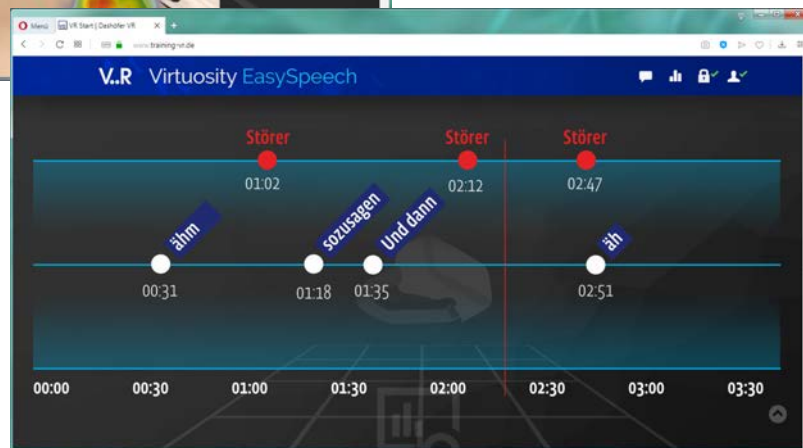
Menü
VR Start | Oeshöfer VR
www.training-vr.de

V..R Virtuosity EasySpeech

Störer
01:02
Störer
02:12
Störer
02:47

ähm
00:31
sozusagen
01:18
Und dann
01:35
äh
02:51

00:00
00:30
01:00
01:30
02:00
02:30
03:00
03:30